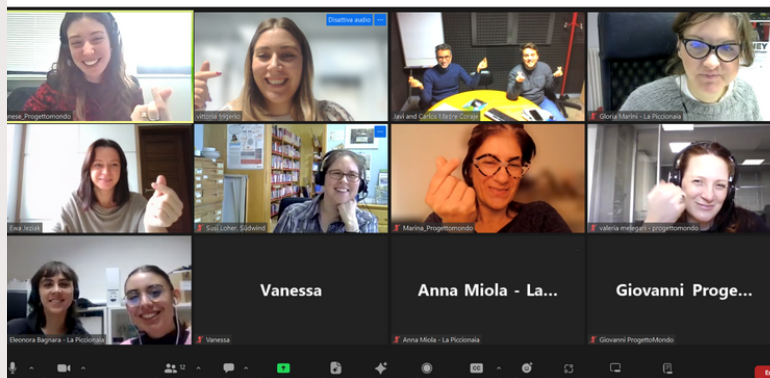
nese_Progettomondo

Disattiva audio

vittoria trigerio

Javi and Carlos Mestre Coraje

NEY

Gloria Marini - La Piccionaia

Ewa Jeziak

Susi Loher, Südwind

Marina_Progettomondo

valeria melegari - progettomondo

Eleonora Bagnara - La Piccionaia

Vanessa

Vanessa

Anna Miola - La...

Anna Miola - La Piccionaia

Giovanni Proge...

Giovanni ProgettoMondo

12